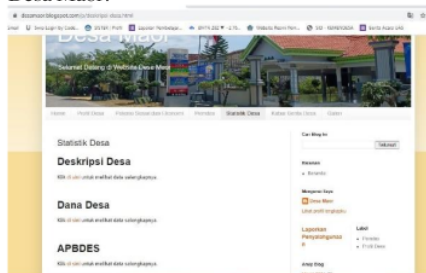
Desa Maor

desamaor.blogspot.com/p/statistik-desa.html

Gmail | Sora Login by Code... | BSNI Portal | Laporan Pembelajar... | BNPN 202 ▼ -L76... | Website Resmi Pem... | 202 - 9098903834 | Berita Acara UAS

Desa Maor

Selamat Datang di Website Desa Maor

Home | Profil Desa | Potensi Sosial dan Ekonomi | Kontak | Statistik Desa | Kabar Berita Desa | Galeri

Statistik Desa

Deskripsi Desa

Klik di sini untuk melihat data selengkapnya.

Dana Desa

Klik di sini untuk melihat data selengkapnya.

APBDES

Klik di sini untuk melihat data selengkapnya.

Cari Blog Ini

Telusuri

Halaman

• Beranda

Mengenai Saya

Desa Maor

Lihat profil lengkapku

Laporan Penyalahgunaan

Label

• Potensi
• Profil Desa

Arsip Blog